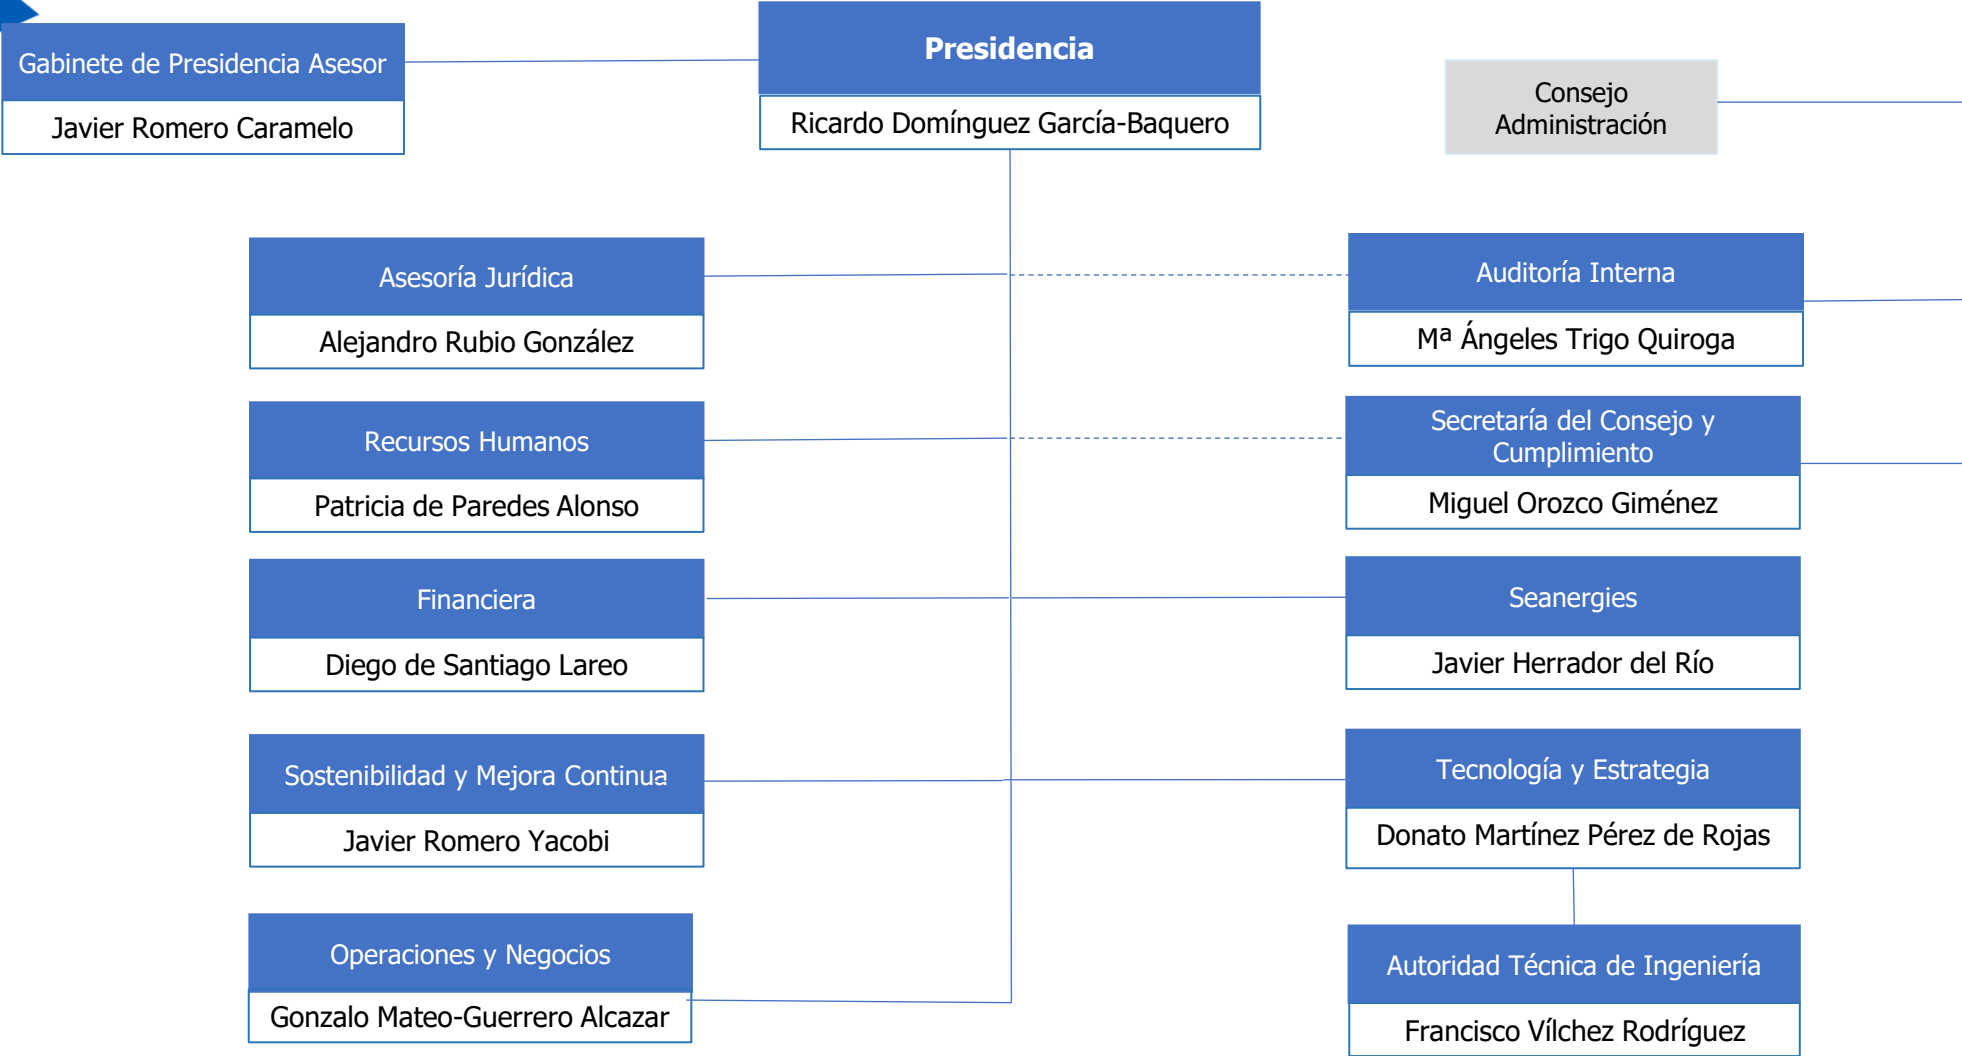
Gabinete de Presidencia Asesor
Javier Romero Caramelo

Presidencia
Ricardo Domínguez García-Baquero

Consejo Administración

Asesoría Jurídica
Alejandro Rubio González

Auditoría Interna
Mª Ángeles Trigo Quiroga

Recursos Humanos
Patricia de Paredes Alonso

Secretaría del Consejo y Cumplimiento
Miguel Orozco Giménez

Financiera
Diego de Santiago Lareo

Seanergies
Javier Herrador del Río

Sostenibilidad y Mejora Continua
Javier Romero Yacobi

Tecnología y Estrategia
Donato Martínez Pérez de Rojas

Operaciones y Negocios
Gonzalo Mateo-Guerrero Alcazar

Autoridad Técnica de Ingeniería
Francisco Vílchez Rodríguez